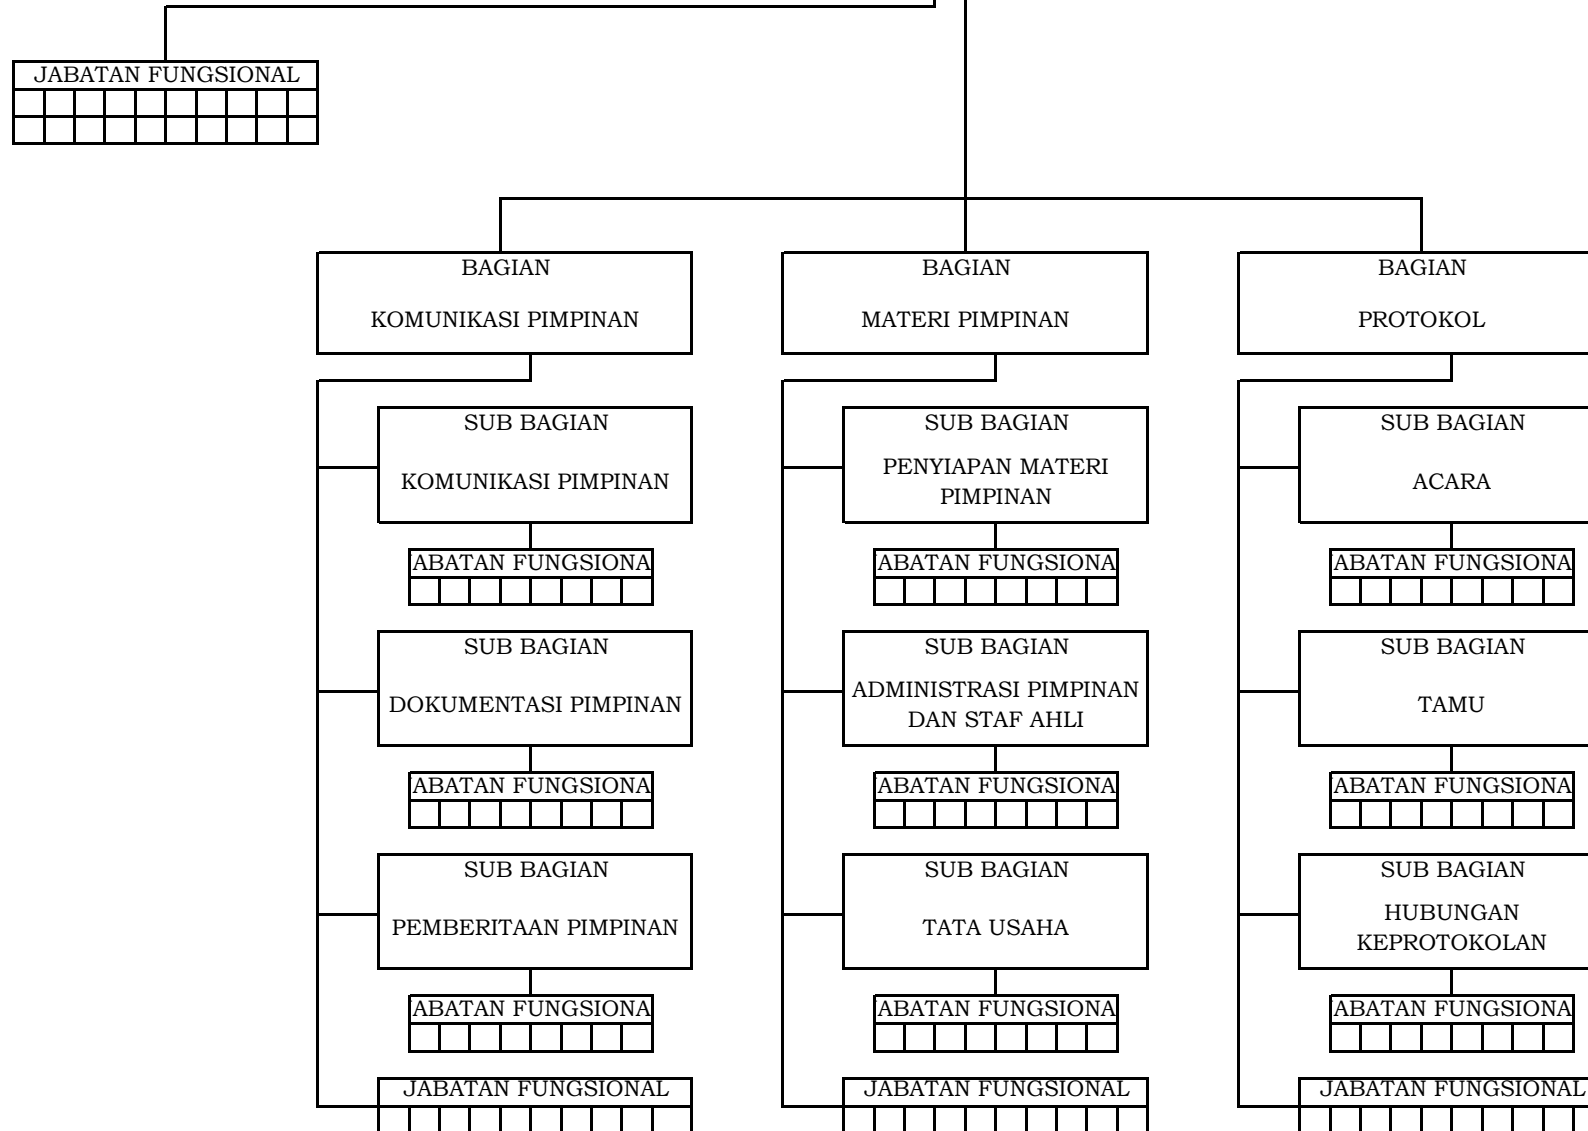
JABATAN FUNGSIONAL

BAGIAN
KOMUNIKASI PIMPINAN

SUB BAGIAN
KOMUNIKASI PIMPINAN

ABATAN FUNGSIONA

SUB BAGIAN
DOKUMENTASI PIMPINAN

ABATAN FUNGSIONA

SUB BAGIAN
PEMBERITAAN PIMPINAN

ABATAN FUNGSIONA

JABATAN FUNGSIONAL

BAGIAN
MATERI PIMPINAN

SUB BAGIAN
PENYIAPAN MATERI PIMPINAN

ABATAN FUNGSIONA

SUB BAGIAN
ADMINISTRASI PIMPINAN DAN STAF AHLI

ABATAN FUNGSIONA

SUB BAGIAN
TATA USAHA

ABATAN FUNGSIONA

JABATAN FUNGSIONAL

BAGIAN
PROTOKOL

SUB BAGIAN
ACARA

ABATAN FUNGSIONA

SUB BAGIAN
TAMU

ABATAN FUNGSIONA

SUB BAGIAN
HUBUNGAN KEPROTOKOLAN

ABATAN FUNGSIONA

JABATAN FUNGSIONAL